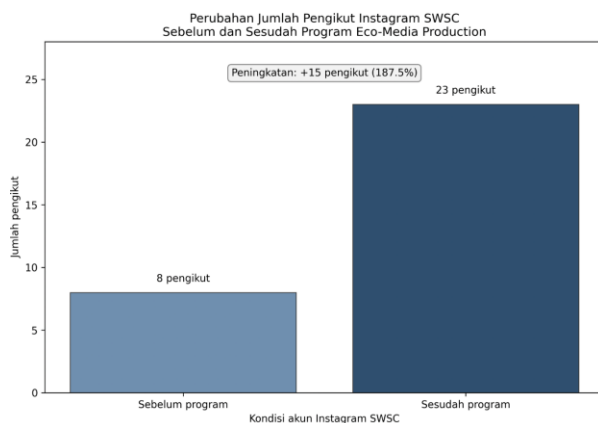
Perubahan Jumlah Pengikut Instagram SWSC
Sebelum dan Sesudah Program Eco-Media Production

Peningkatan: +15 pengikut (187.5%)

23 pengikut

8 pengikut

25
20
15
10
5
0

Jumlah pengikut

Sebelum program
Sesudah program

Kondisi akun Instagram SWSC